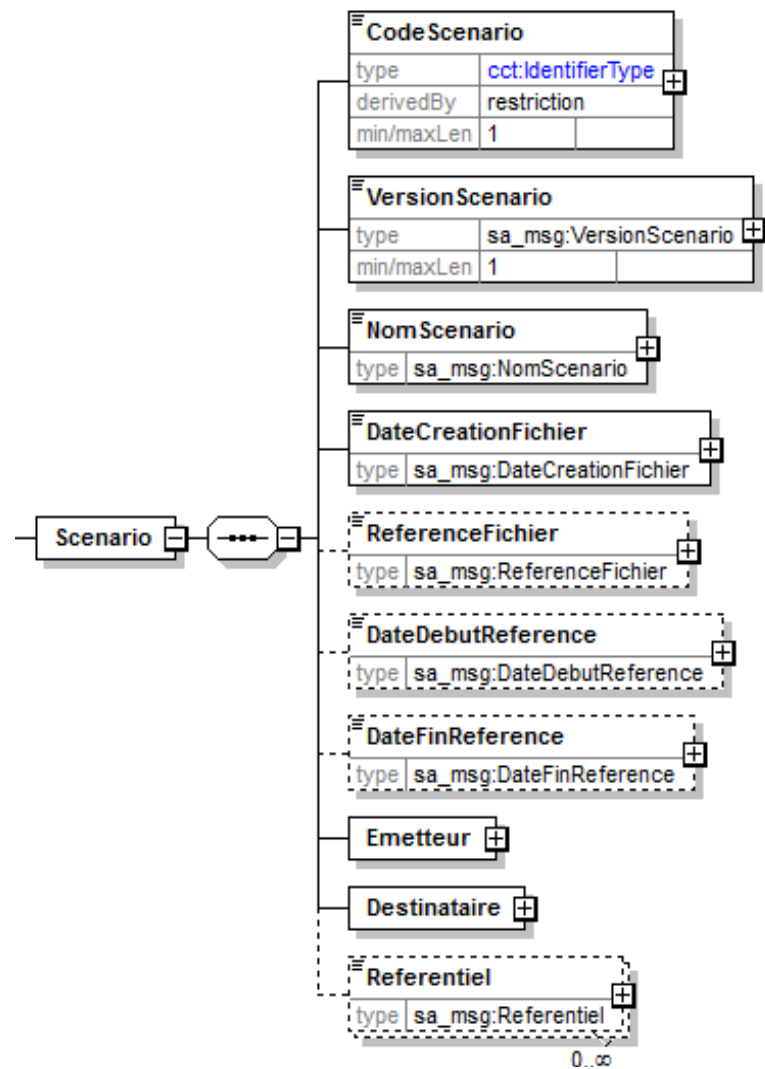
Scenario

CodeScenario

| type | cct:IdentifierType |
|---|---|
| derivedBy | restriction |
| min/maxLen | 1 |

VersionScenario

| type | sa_msg:VersionScenario |
|---|---|
| min/maxLen | 1 |

NomScenario

| type | sa_msg:NomScenario |
|---|---|

DateCreationFichier

| type | sa_msg:DateCreationFichier |
|---|---|

ReferenceFichier

| type | sa_msg:ReferenceFichier |
|---|---|

DateDebutReference

| type | sa_msg:DateDebutReference |
|---|---|

DateFinReference

| type | sa_msg:DateFinReference |
|---|---|

Emetteur

Destinataire

Referentiel

| type | sa_msg:Referentiel |
|---|---|

0..∞